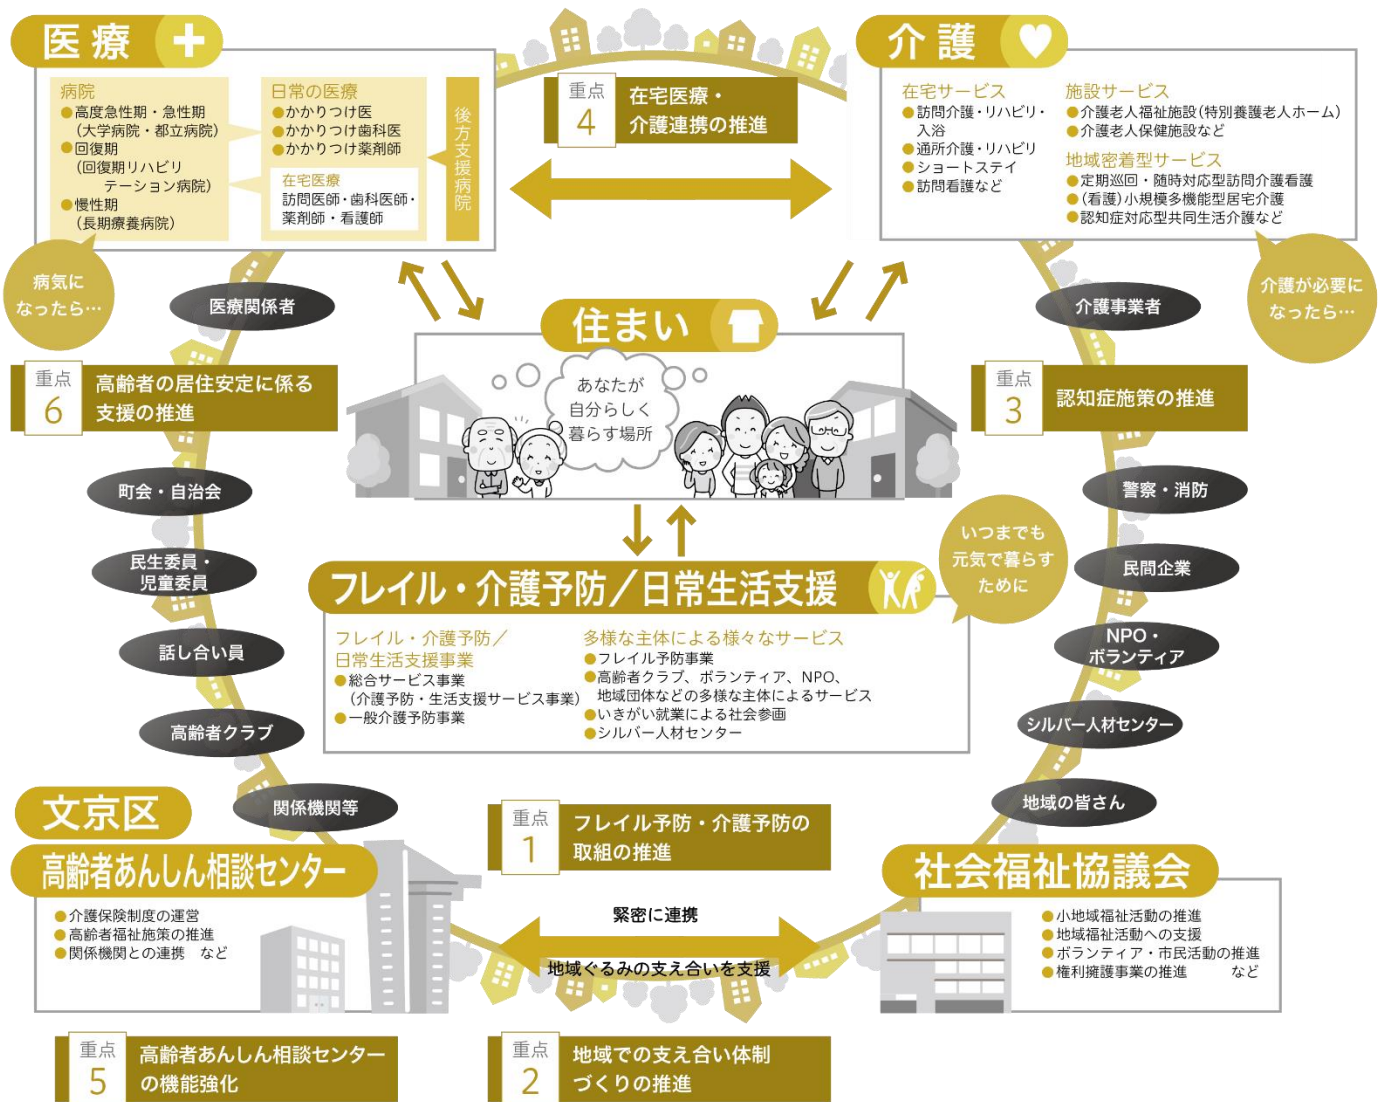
医療

病院
●高度急性期・急性期（大学病院・都立病院）
●回復期（回復期リハビリテーション病院）
●慢性期（長期療養病院）

日常の医療
●かかりつけ医
●かかりつけ歯科医
●かかりつけ薬剤師

在宅医療
訪問医師・歯科医師・薬剤師・看護師

後方支援病院

重点 4
在宅医療・介護連携の推進

介護

在宅サービス
●訪問介護・リハビリ・入浴
●通所介護・リハビリ
●ショートステイ
●訪問看護など

施設サービス
●介護老人福祉施設（特別養護老人ホーム）
●介護老人保健施設など

地域密着型サービス
●定期巡回・随時対応型訪問介護看護
●（看護）小規模多機能型居宅介護
●認知症対応型共同生活介護など

病気になったら…

介護が必要になったら…

医療関係者

介護事業者

住まい

あなたが自分らしく暮らす場所

重点 6
高齢者の居住安定に係る支援の推進

重点 3
認知症施策の推進

町会・自治会

警察・消防

民生委員・児童委員

民間企業

話し合い員

NPO・ボランティア

高齢者クラブ

シルバー人材センター

関係機関等

地域の皆さん

いつまでも元気で暮らすために

フレイル・介護予防／日常生活支援

フレイル・介護予防／日常生活支援事業
●総合サービス事業（介護予防・生活支援サービス事業）
●一般介護予防事業

多様な主体による様々なサービス
●フレイル予防事業
●高齢者クラブ、ボランティア、NPO、地域団体などの多様な主体によるサービス
●いきがい就業による社会参画
●シルバー人材センター

文京区
高齢者あんしん相談センター
●介護保険制度の運営
●高齢者福祉施策の推進
●関係機関との連携　など

重点 1
フレイル予防・介護予防の取組の推進

緊密に連携

地域ぐるみの支え合いを支援

社会福祉協議会
●小地域福祉活動の推進
●地域福祉活動への支援
●ボランティア・市民活動の推進
●権利擁護事業の推進　など

重点 5
高齢者あんしん相談センターの機能強化

重点 2
地域での支え合い体制づくりの推進